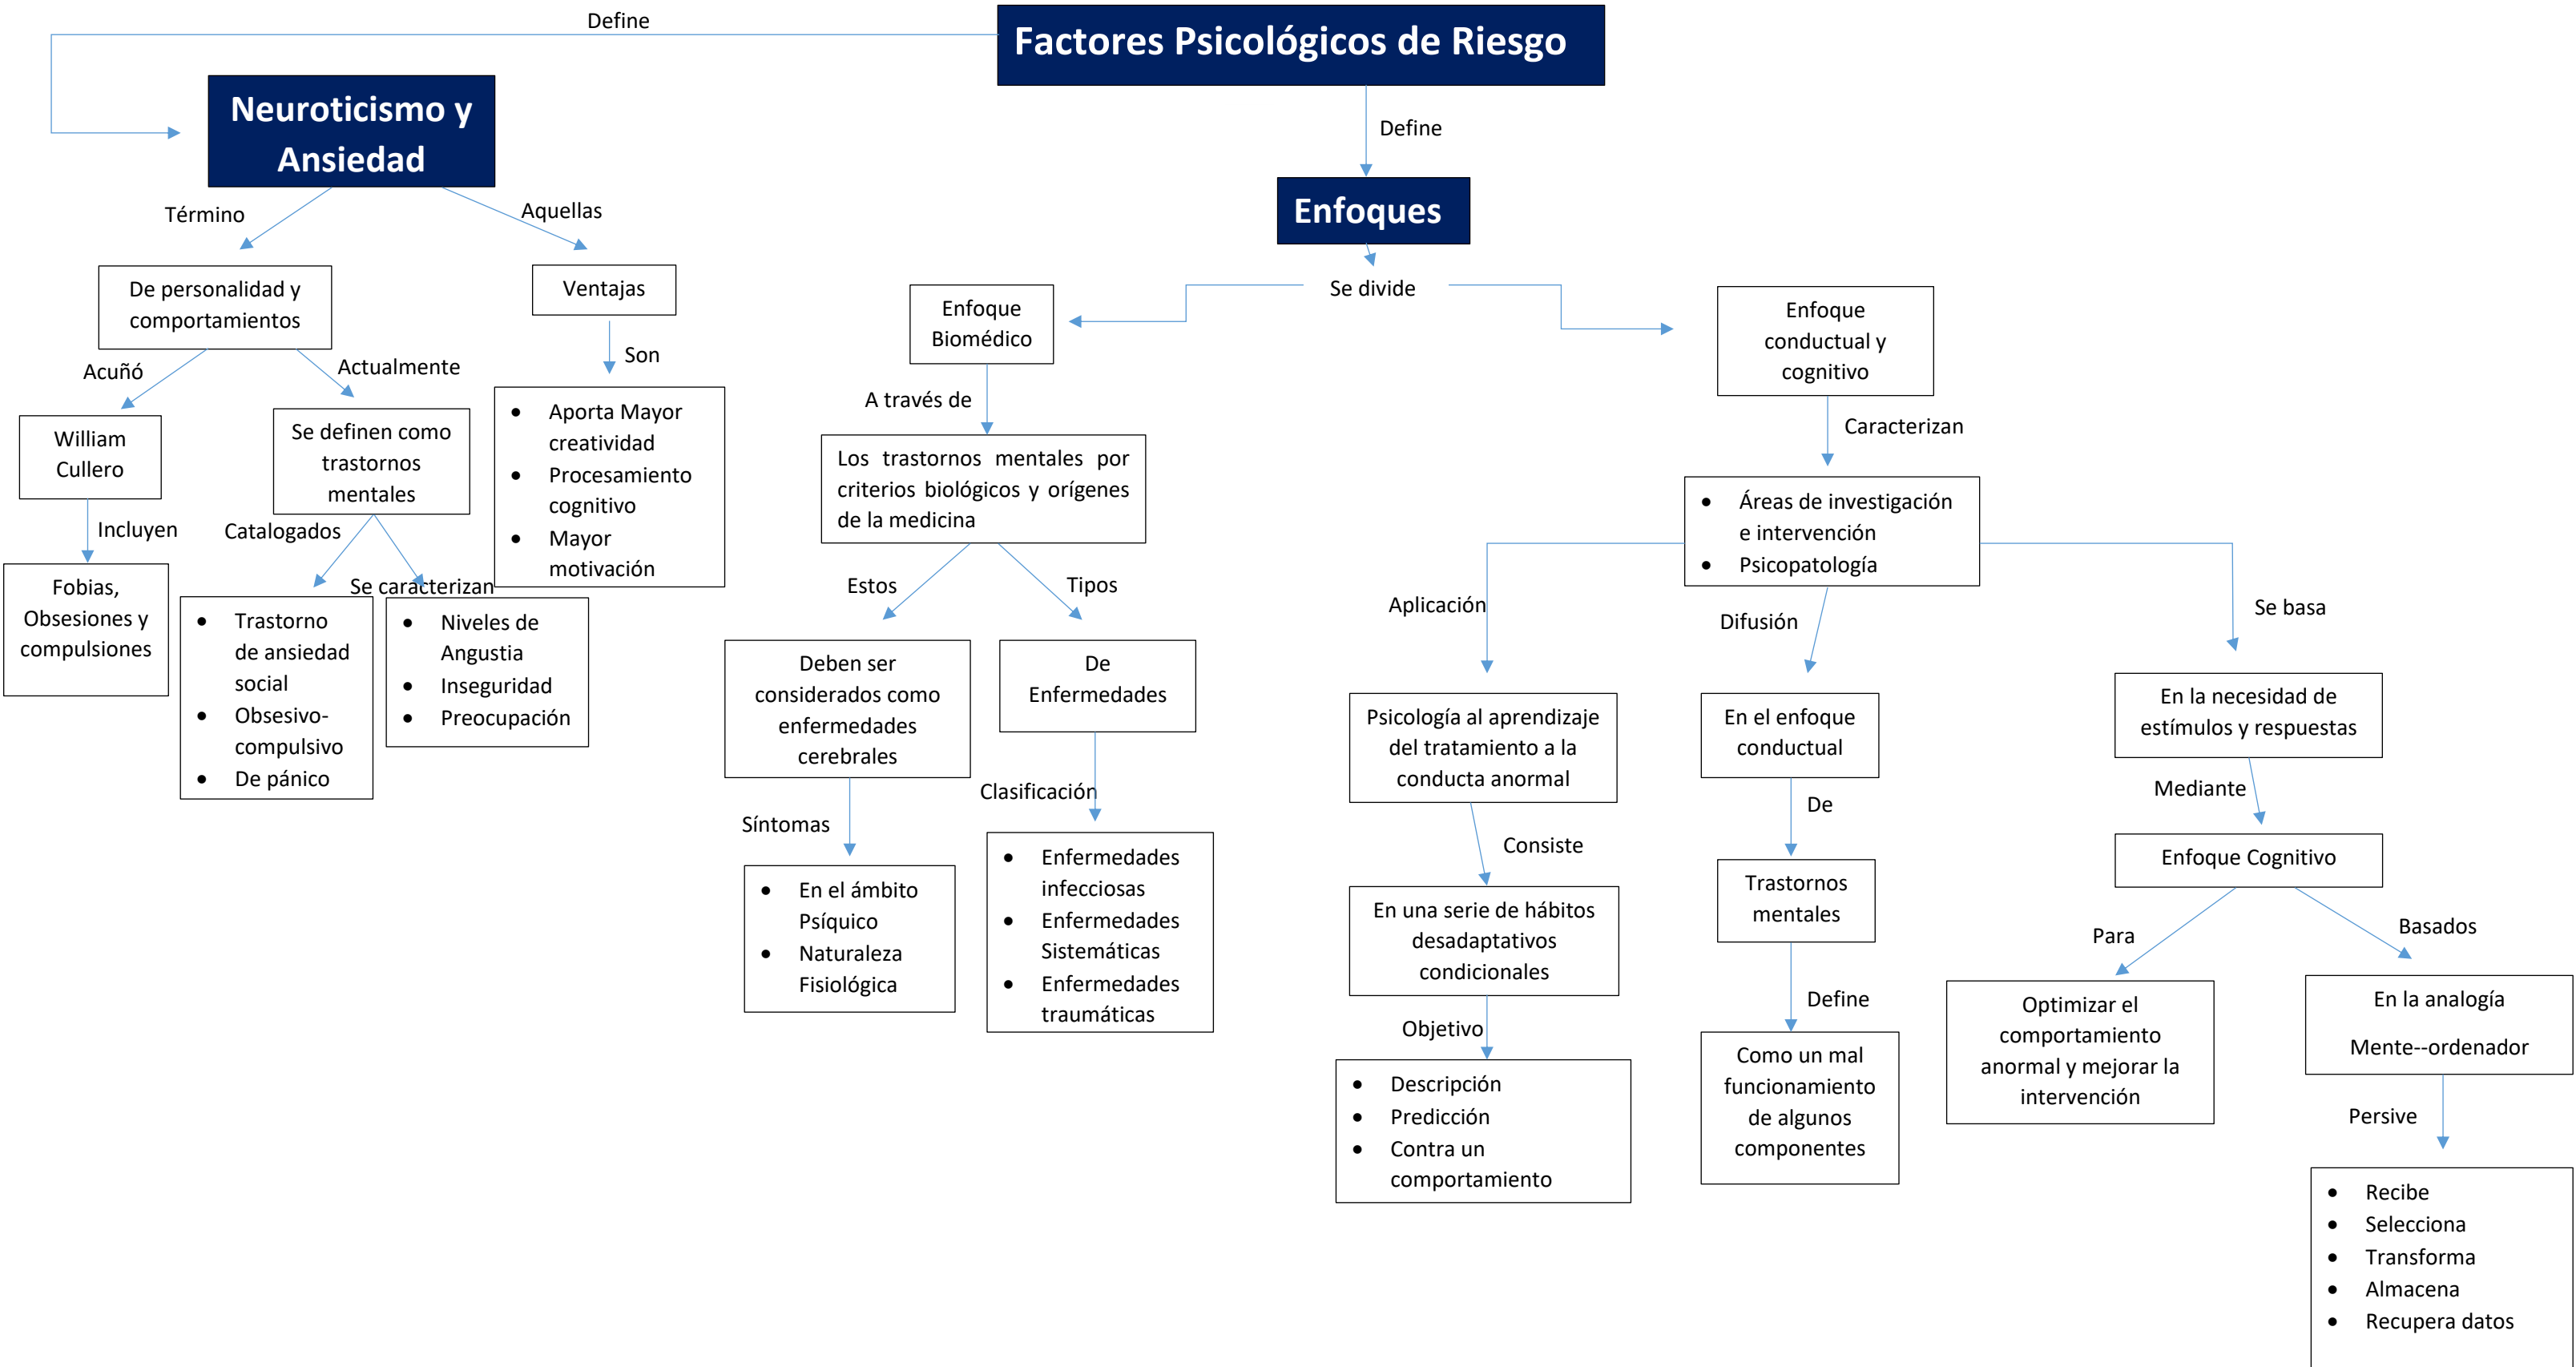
Factores Psicológicos de Riesgo

Define

Neuroticismo y Ansiedad

Término

Aquellas

De personalidad y comportamientos

Acuñó

Actualmente

William Cullero

Incluyen

Fobias, Obsesiones y compulsiones

Se definen como trastornos mentales

Catalogados

Se caracterizan

- Trastorno de ansiedad social
- Obsesivo-compulsivo
- De pánico

- Niveles de Angustia
- Inseguridad
- Preocupación

Ventajas

Son

- Aporta Mayor creatividad
- Procesamiento cognitivo
- Mayor motivación

Define

Enfoques

Se divide

Enfoque Biomédico

A través de

Los trastornos mentales por criterios biológicos y orígenes de la medicina

Estos

Tipos

Deben ser considerados como enfermedades cerebrales

Síntomas

- En el ámbito Psíquico
- Naturaleza Fisiológica

De Enfermedades

Clasificación

- Enfermedades infecciosas
- Enfermedades Sistemáticas
- Enfermedades traumáticas

Enfoque conductual y cognitivo

Caracterizan

- Áreas de investigación e intervención
- Psicopatología

Aplicación

Psicología al aprendizaje del tratamiento a la conducta anormal

Consiste

En una serie de hábitos desadaptativos condicionales

Objetivo

- Descripción
- Predicción
- Contra un comportamiento

Difusión

En el enfoque conductual

De

Trastornos mentales

Define

Como un mal funcionamiento de algunos componentes

Se basa

En la necesidad de estímulos y respuestas

Mediante

Enfoque Cognitivo

Para

Optimizar el comportamiento anormal y mejorar la intervención

Basados

En la analogía

Mente--ordenador

Persive

- Recibe
- Selecciona
- Transforma
- Almacena
- Recupera datos